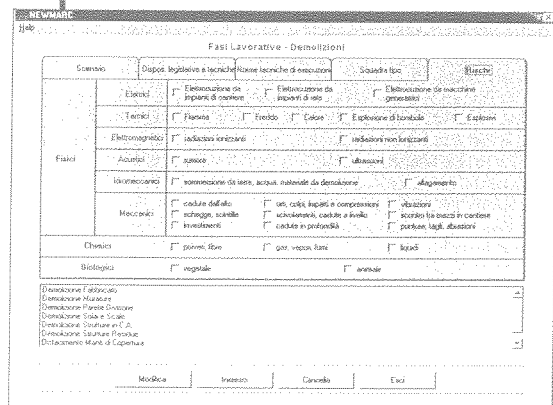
NEWMARC

Help

Fasi Lavorative - Demolizioni

Scenario | Dispos. legislative e tecniche | Norme tecniche di esecuzione | Squadra tipo | Rischi

Fisici

Elettrici
Elettrocuzione da impianti di cantiere
Elettrocuzione da impianti di rete
Elettrocuzione da macchine generatrici

Termici
Fiamme
Freddo
Calore
Esplosione di bombole
Esplosioni

Elettromagnetici
radiazioni ionizzanti
radiazioni non ionizzanti

Acustici
rumore
ultrasuoni

Idromeccanici
sommersione da terre, acque, materiale da demolizione
allagamento

Meccanici
cadute dall'alto
urti, colpi, impatti e compressioni
vibrazioni
schegge, scintille
scivolamenti, cadute a livello
scontro tra mezzi in cantiere
investimenti
cadute in profondità
punture, tagli, abrasioni

Chimico
polveri, fibre
gas, vapori, fumi
liquidi

Biologico
vegetale
animale

Demolizione Fabbricato
Demolizione Murature
Demolizione Pareti Divisorie
Demolizione Solai e Scale
Demolizione Strutture in C.A.
Demolizione Strutture Portanti
Distacamento Manti di Copertura

Modifica
Inserisci
Cancella
Esci